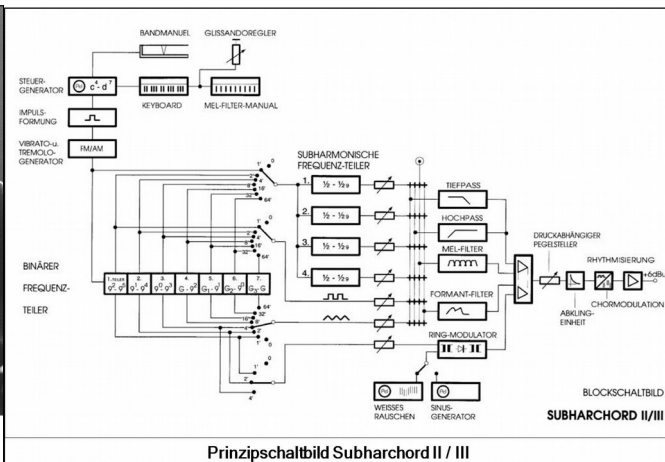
BANDMANUEL

GLISSANDOREGLER

STEUER-GENERATOR

$c^4 - d^7$

KEYBOARD

MEL-FILTER-MANUAL

IMPULS-FORMUNG

VIBRATO- u. TREMOLO-GENERATOR

FM/AM

SUBHARMONISCHE FREQUENZ-TEILER

1'
2'
4'
8'
16'
32'
64'

1.
2.
3.
4.

½ - ¹⁄₂₉
½ - ¹⁄₂₉
½ - ¹⁄₂₉
½ - ¹⁄₂₉

TIEFPASS

HOCHPASS

MEL-FILTER

FORMANT-FILTER

RING-MODULATOR

DRUCKABHÄNGIGER PEGELSTELLER

RHYTHMISIERUNG

+6dBu

ABKLING-EINHEIT

CHORMODULATION

BINÄRER

FREQUENZ-

TEILER

1. TEILER
2.
3.
4.
5.
6.
7.

WEISSES RAUSCHEN

SINUS-GENERATOR

BLOCKSCHALTBILD

SUBHARCHORD II/III

Prinzipschaltbild Subharchord II / III